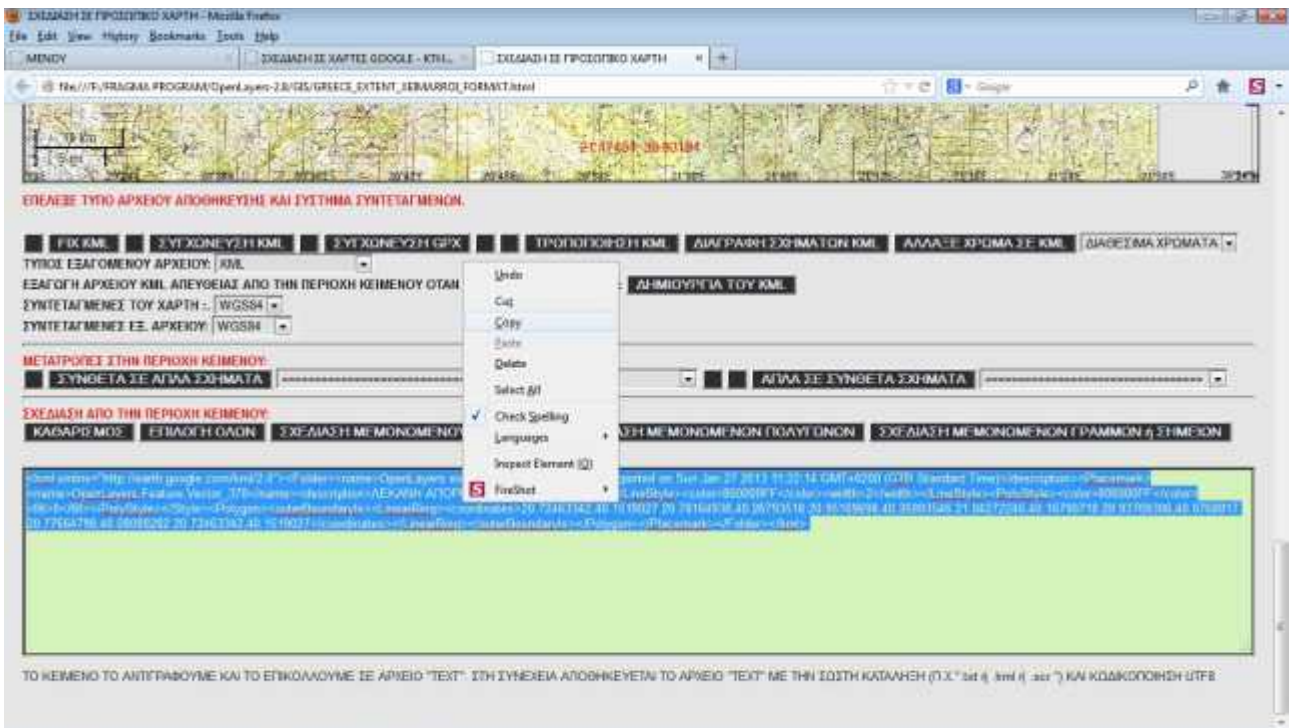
ΣΧΕΔΙΑΣΗ ΣΕ ΠΡΟΣΩΠΙΚΟ ΧΑΡΤΗ - Mozilla Firefox
File Edit View History Bookmarks Tools Help
MENOY | ΣΧΕΔΙΑΣΗ ΣΕ ΧΑΡΤΕΣ GOOGLE - KTH... | ΣΧΕΔΙΑΣΗ ΣΕ ΠΡΟΣΩΠΙΚΟ ΧΑΡΤΗ
file:///F:/FRAGMA PROGRAM/OpenLayers-2.8/GIS/GREECE_EXTENT_SEMAFROI_FORMAT.html
Google

10 Km
5 mi
20.87458, 39.80184

ΕΠΕΛΕΞΕ ΤΥΠΟ ΑΡΧΕΙΟΥ ΑΠΟΘΗΚΕΥΣΗΣ ΚΑΙ ΣΥΣΤΗΜΑ ΣΥΝΤΕΤΑΓΜΕΝΩΝ.

FIX KML | ΣΥΓΧΩΝΕΥΣΗ KML | ΣΥΓΧΩΝΕΥΣΗ GPX | ΤΡΟΠΟΠΟΙΗΣΗ KML | ΔΙΑΓΡΑΦΗ ΣΧΗΜΑΤΩΝ KML | ΑΛΛΑΞΕ ΧΡΩΜΑ ΣΕ KML | ΔΙΑΘΕΣΙΜΑ ΧΡΩΜΑΤΑ
ΤΥΠΟΣ ΕΞΑΓΟΜΕΝΟΥ ΑΡΧΕΙΟΥ: KML
ΕΞΑΓΩΓΗ ΑΡΧΕΙΟΥ KML ΑΠΕΥΘΕΙΑΣ ΑΠΟ ΤΗΝ ΠΕΡΙΟΧΗ ΚΕΙΜΕΝΟΥ ΟΤΑΝ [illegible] : ΔΗΜΙΟΥΡΓΙΑ ΤΟΥ KML
ΣΥΝΤΕΤΑΓΜΕΝΕΣ ΤΟΥ ΧΑΡΤΗ : WGS84
ΣΥΝΤΕΤΑΓΜΕΝΕΣ ΕΞ. ΑΡΧΕΙΟΥ: WGS84

ΜΕΤΑΤΡΟΠΕΣ ΣΤΗΝ ΠΕΡΙΟΧΗ ΚΕΙΜΕΝΟΥ:
ΣΥΝΘΕΤΑ ΣΕ ΑΠΛΑ ΣΧΗΜΑΤΑ | ΑΠΛΑ ΣΕ ΣΥΝΘΕΤΑ ΣΧΗΜΑΤΑ

ΣΧΕΔΙΑΣΗ ΑΠΟ ΤΗΝ ΠΕΡΙΟΧΗ ΚΕΙΜΕΝΟΥ:
ΚΑΘΑΡΙΣΜΟΣ | ΕΠΙΛΟΓΗ ΟΛΩΝ | ΣΧΕΔΙΑΣΗ ΜΕΜΟΝΩΜΕΝΩΝ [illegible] | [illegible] ΜΕΜΟΝΩΜΕΝΩΝ ΠΟΛΥΓΩΝΩΝ | ΣΧΕΔΙΑΣΗ ΜΕΜΟΝΩΜΕΝΩΝ ΓΡΑΜΜΩΝ ή ΣΗΜΕΙΩΝ

Undo
Cut
Copy
Paste
Delete
Select All
Check Spelling
Languages
Inspect Element (Q)
FireShot

<kml xmlns="http://earth.google.com/kml/2.2"><Folder><name>OpenLayers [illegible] exported on Sun Jan 27 2013 11:22:14 GMT+0200 (GTB Standard Time)</description><Placemark><name>OpenLayers.Feature.Vector_378</name><description>ΛΕΚΑΝΗ ΑΠΟΡ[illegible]<LineStyle><color>800000FF</color><width>2</width></LineStyle><PolyStyle><color>800000FF</color><fill>0</fill></PolyStyle></Style><Polygon><outerBoundaryIs><LinearRing><coordinates>20.73463342,40.1619027 20.78164936,40.26793518 20.95165698,40.35893546 21.08272246,40.16750718 20.97769366,40.0769377 20.77664716,40.08055262 20.73463342,40.1619027</coordinates></LinearRing></outerBoundaryIs></Polygon></Placemark></Folder></kml>

ΤΟ ΚΕΙΜΕΝΟ ΤΟ ΑΝΤΙΓΡΑΦΟΥΜΕ ΚΑΙ ΤΟ ΕΠΙΚΟΛΛΟΥΜΕ ΣΕ ΑΡΧΕΙΟ "TEXT". ΣΤΗ ΣΥΝΕΧΕΙΑ ΑΠΟΘΗΚΕΥΕΤΑΙ ΤΟ ΑΡΧΕΙΟ "TEXT" ΜΕ ΤΗΝ ΣΩΣΤΗ ΚΑΤΑΛΗΞΗ (Π.Χ." .txt ή .kml ή .scr ") ΚΑΙ ΚΩΔΙΚΟΠΟΙΗΣΗ UTF8